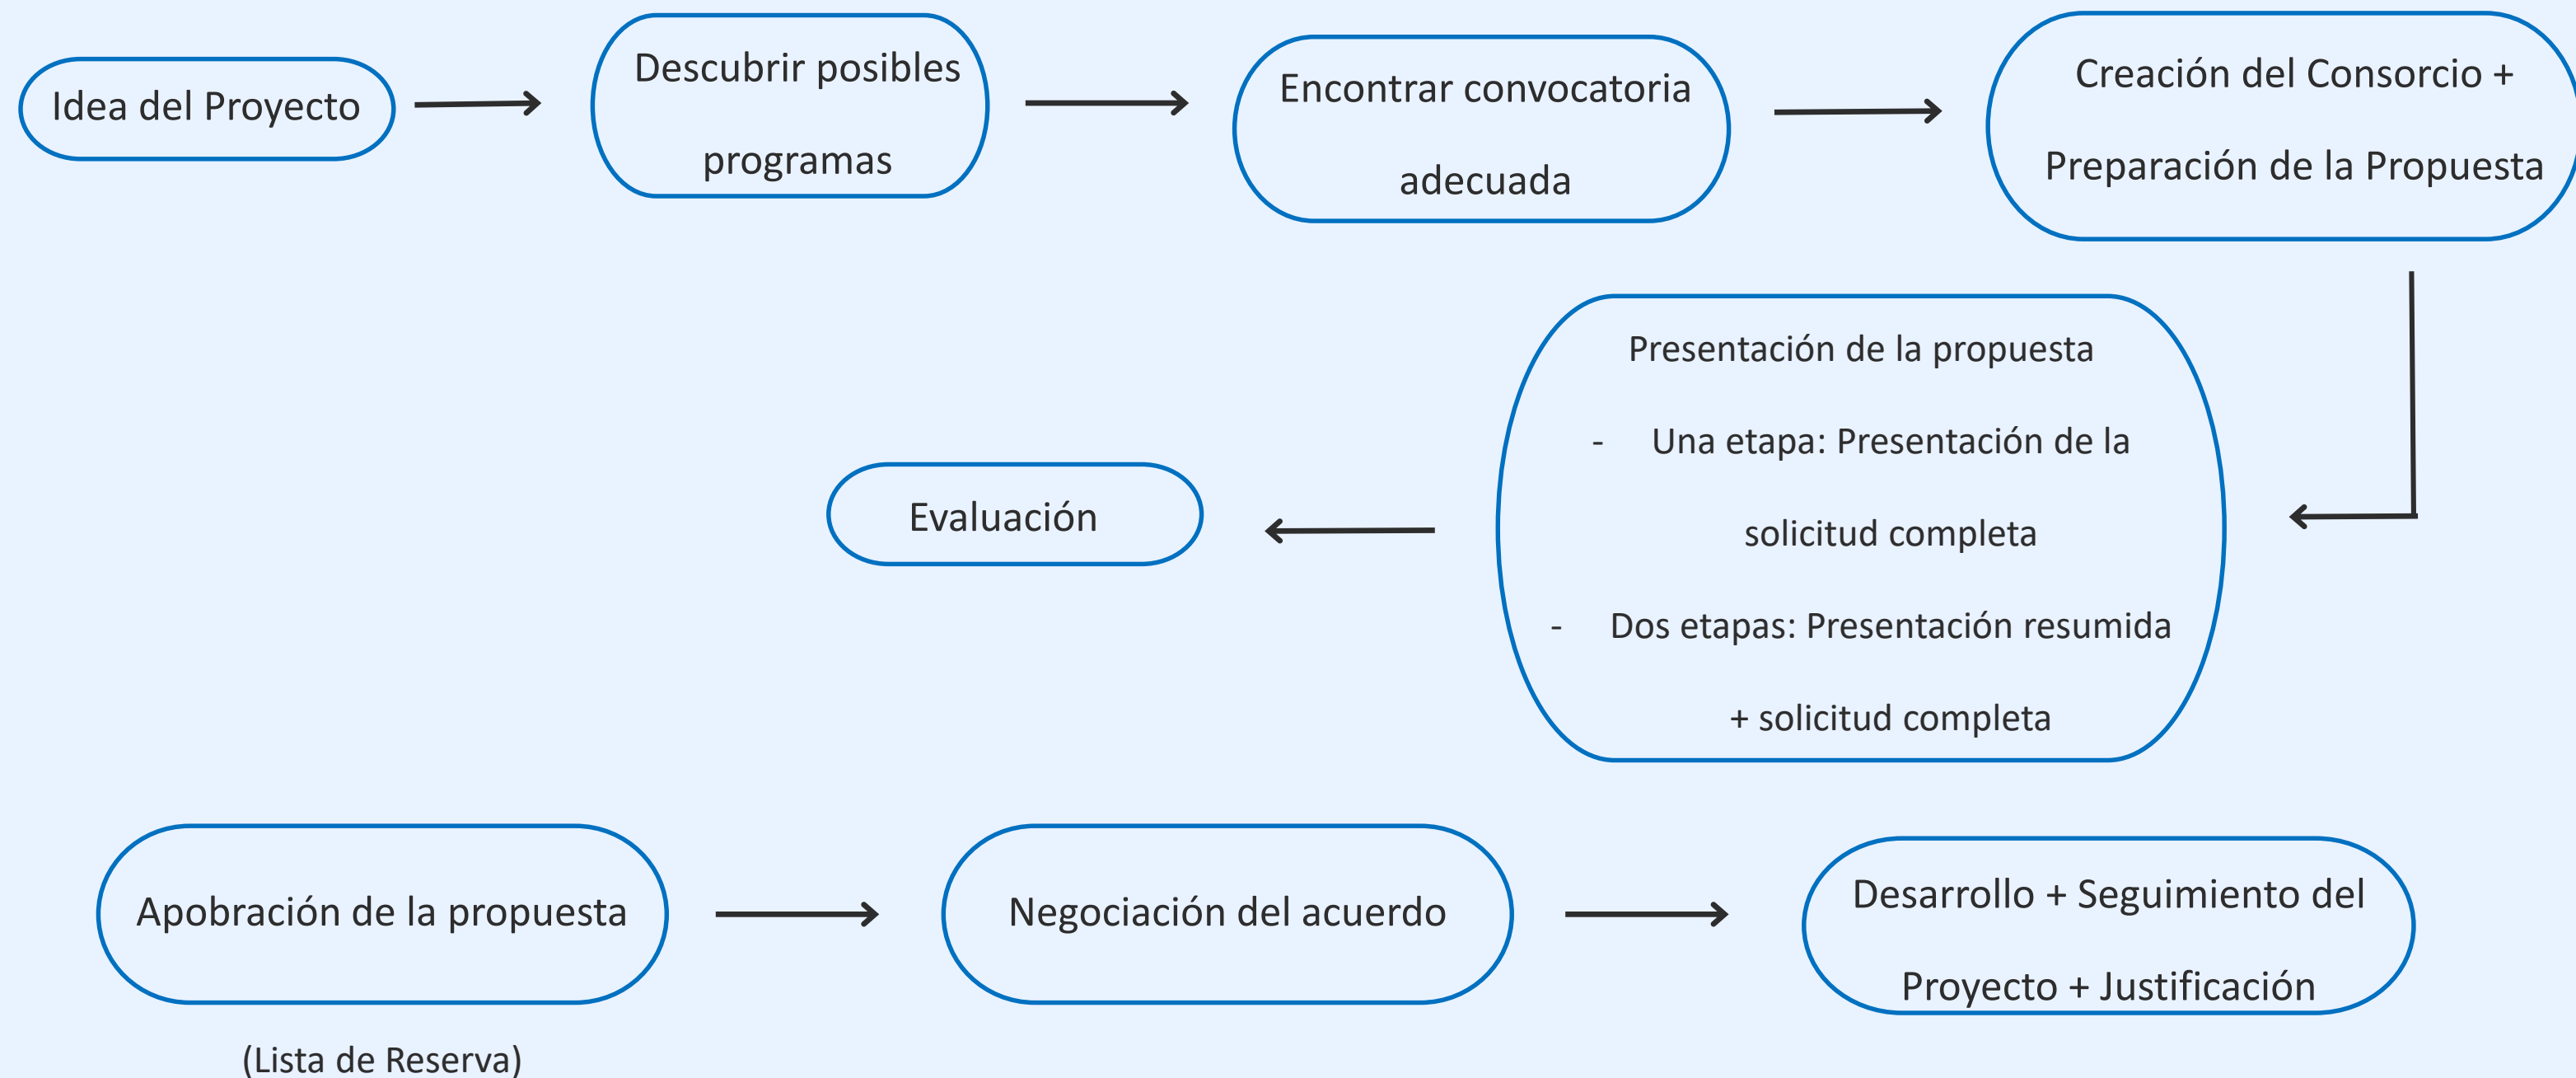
Idea del Proyecto

Descubrir posibles programas

Encontrar convocatoria adecuada

Creación del Consorcio + Preparación de la Propuesta

Presentación de la propuesta

- Una etapa: Presentación de la solicitud completa
- Dos etapas: Presentación resumida + solicitud completa

Evaluación

Apobración de la propuesta

(Lista de Reserva)

Negociación del acuerdo

Desarrollo + Seguimiento del Proyecto + Justificación